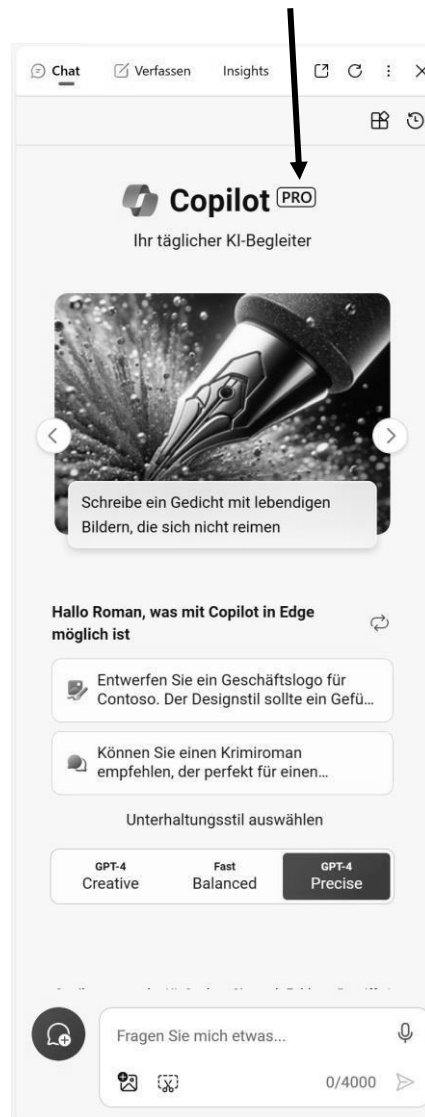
Chat Verfassen Insights

Copilot PRO

Ihr täglicher KI-Begleiter

Schreibe ein Gedicht mit lebendigen Bildern, die sich nicht reimen

Hallo Roman, was mit Copilot in Edge möglich ist

Entwerfen Sie ein Geschäftslogo für Contoso. Der Designstil sollte ein Gefü...

Können Sie einen Krimiroman empfehlen, der perfekt für einen...

Unterhaltungsstil auswählen

| GPT-4 Creative | Fast Balanced | GPT-4 Precise |
|---|---|---|

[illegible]

Fragen Sie mich etwas...

0/4000